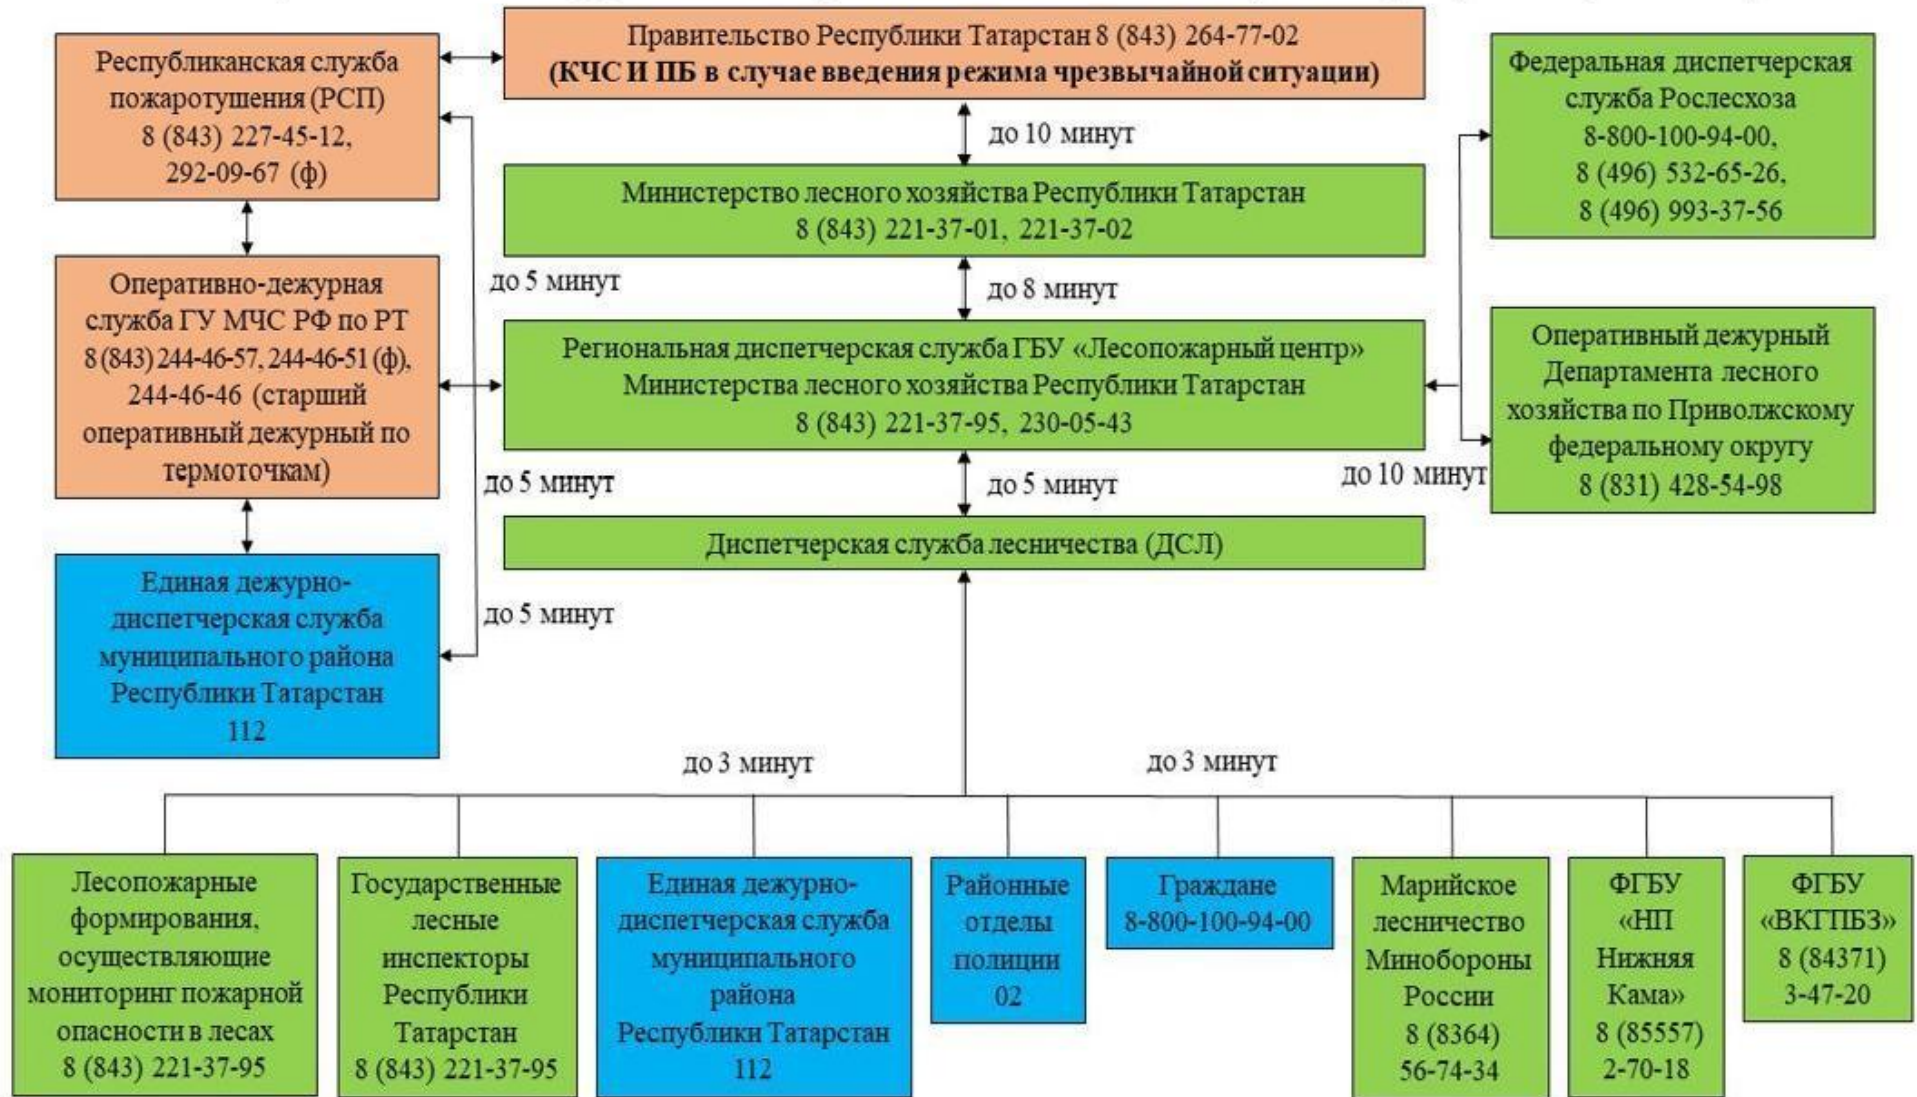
Республиканская служба пожаротушения (РСП) 8 (843) 227-45-12, 292-09-67 (ф)

Правительство Республики Татарстан 8 (843) 264-77-02
(КЧС И ПБ в случае введения режима чрезвычайной ситуации)

Федеральная диспетчерская служба Рослесхоза 8-800-100-94-00, 8 (496) 532-65-26, 8 (496) 993-37-56

до 10 минут

Министерство лесного хозяйства Республики Татарстан 8 (843) 221-37-01, 221-37-02

до 5 минут

до 8 минут

Оперативно-дежурная служба ГУ МЧС РФ по РТ 8(843) 244-46-57, 244-46-51 (ф), 244-46-46 (старший оперативный дежурный по термоточкам)

Региональная диспетчерская служба ГБУ «Лесопожарный центр» Министерства лесного хозяйства Республики Татарстан 8 (843) 221-37-95, 230-05-43

Оперативный дежурный Департамента лесного хозяйства по Приволжскому федеральному округу 8 (831) 428-54-98

до 5 минут

до 5 минут

до 10 минут

Диспетчерская служба лесничества (ДСЛ)

Единая дежурно-диспетчерская служба муниципального района Республики Татарстан 112

до 5 минут

до 3 минут

до 3 минут

Лесопожарные формирования, осуществляющие мониторинг пожарной опасности в лесах 8 (843) 221-37-95

Государственные лесные инспекторы Республики Татарстан 8 (843) 221-37-95

Единая дежурно-диспетчерская служба муниципального района Республики Татарстан 112

Районные отделы полиции 02

Граждане 8-800-100-94-00

Марийское лесничество Минобороны России 8 (8364) 56-74-34

ФГБУ «НП Нижняя Кама» 8 (85557) 2-70-18

ФГБУ «ВКГПБЗ» 8 (84371) 3-47-20